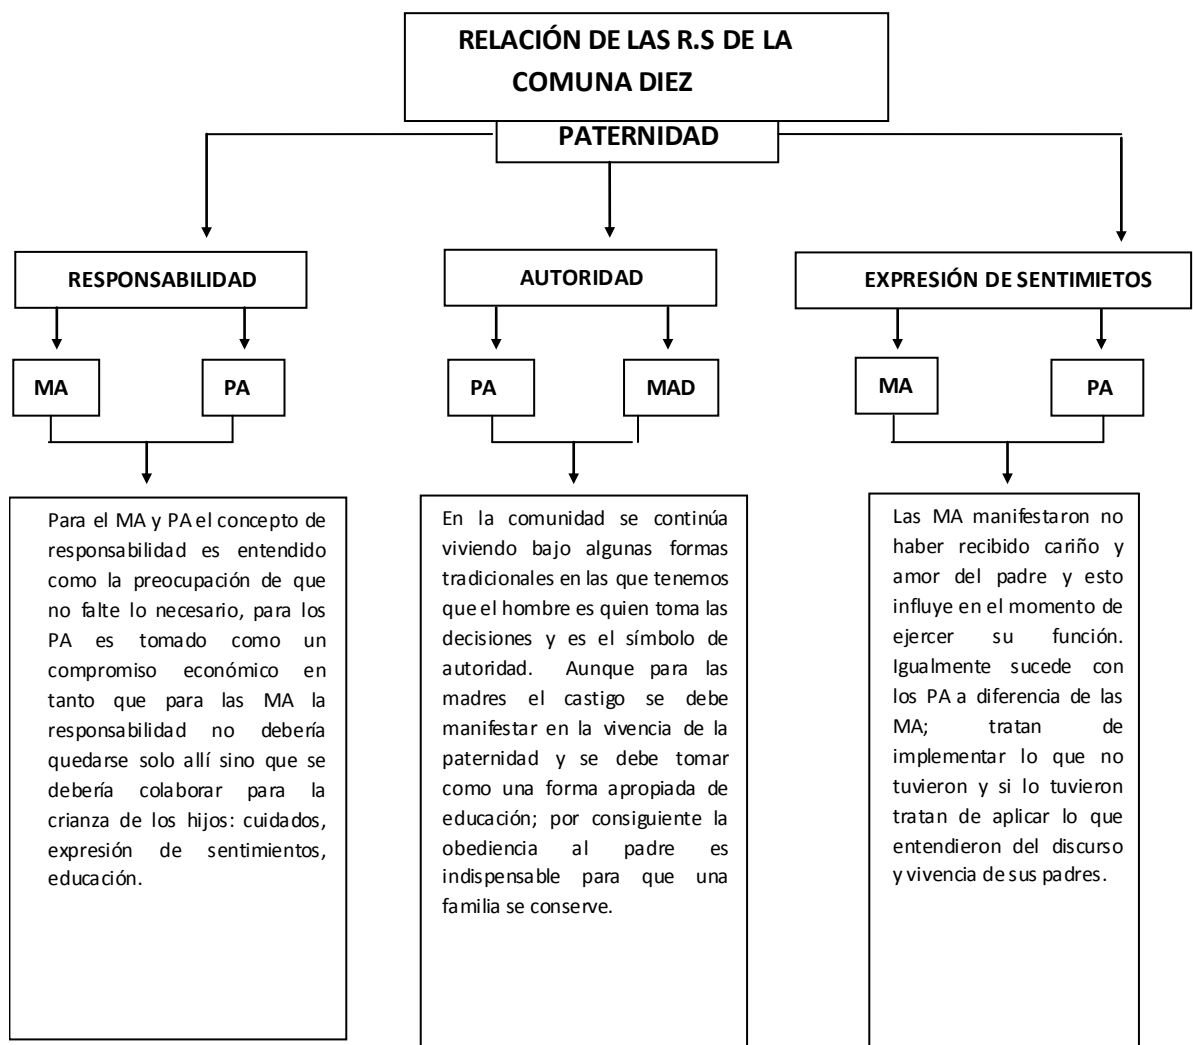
RELACIÓN DE LAS R.S DE LA COMUNA DIEZ

PATERNIDAD

RESPONSABILIDAD

MA

PA

Para el MA y PA el concepto de responsabilidad es entendido como la preocupación de que no falte lo necesario, para los PA es tomado como un compromiso económico en tanto que para las MA la responsabilidad no debería quedarse solo allí sino que se debería colaborar para la crianza de los hijos: cuidados, expresión de sentimientos, educación.

AUTORIDAD

PA

MAD

En la comunidad se continúa viviendo bajo algunas formas tradicionales en las que tenemos que el hombre es quien toma las decisiones y es el símbolo de autoridad. Aunque para las madres el castigo se debe manifestar en la vivencia de la paternidad y se debe tomar como una forma apropiada de educación; por consiguiente la obediencia al padre es indispensable para que una familia se conserve.

EXPRESIÓN DE SENTIMIETOS

MA

PA

Las MA manifestaron no haber recibido cariño y amor del padre y esto influye en el momento de ejercer su función. Igualmente sucede con los PA a diferencia de las MA; tratan de implementar lo que no tuvieron y si lo tuvieron tratan de aplicar lo que entendieron del discurso y vivencia de sus padres.